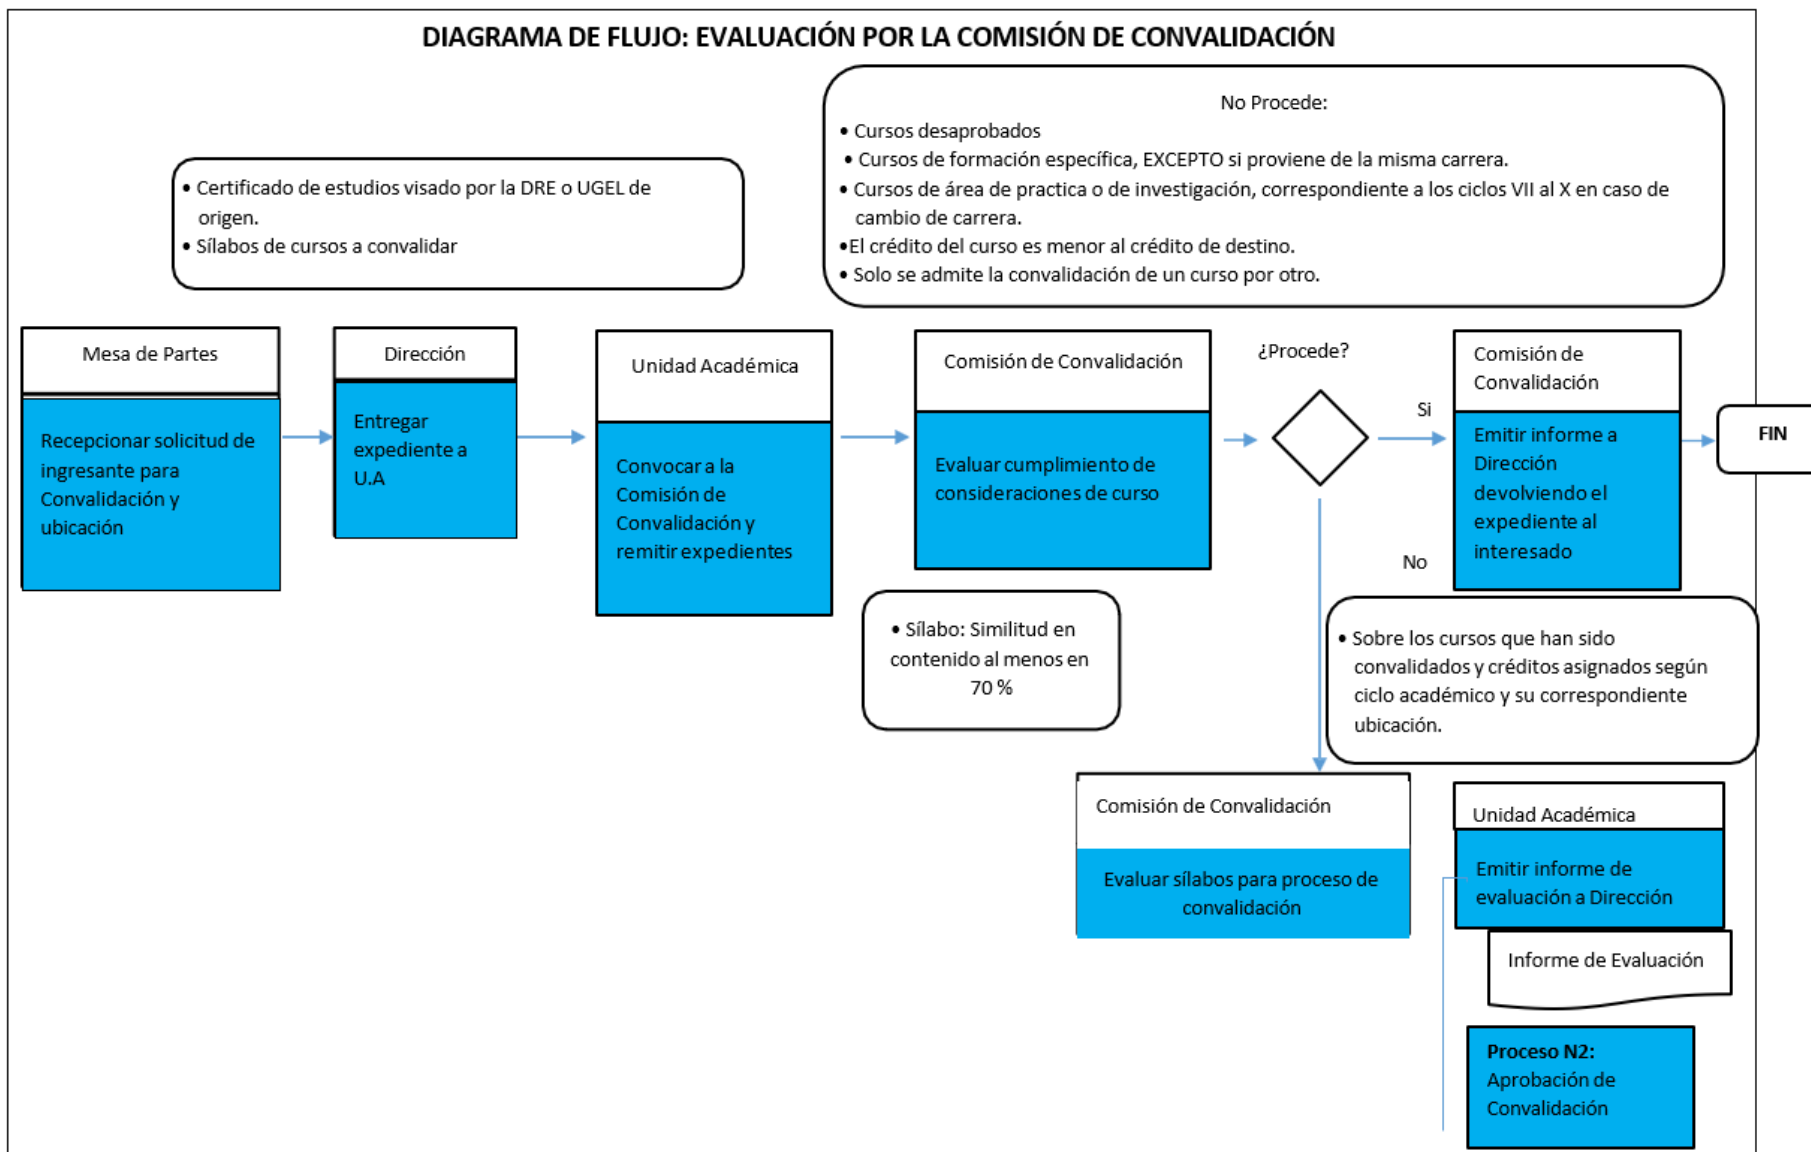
DIAGRAMA DE FLUJO: EVALUACIÓN POR LA COMISIÓN DE CONVALIDACIÓN

No Procede:
• Cursos desaprobados
• Cursos de formación específica, EXCEPTO si proviene de la misma carrera.
• Cursos de área de practica o de investigación, correspondiente a los ciclos VII al X en caso de cambio de carrera.
•El crédito del curso es menor al crédito de destino.
• Solo se admite la convalidación de un curso por otro.

• Certificado de estudios visado por la DRE o UGEL de origen.
• Sílabos de cursos a convalidar

Mesa de Partes
Recepcionar solicitud de ingresante para Convalidación y ubicación

Dirección
Entregar expediente a U.A

Unidad Académica
Convocar a la Comisión de Convalidación y remitir expedientes

Comisión de Convalidación
Evaluar cumplimiento de consideraciones de curso

¿Procede?

Si

Comisión de Convalidación
Emitir informe a Dirección devolviendo el expediente al interesado

FIN

No

• Sílabo: Similitud en contenido al menos en 70 %

• Sobre los cursos que han sido convalidados y créditos asignados según ciclo académico y su correspondiente ubicación.

Comisión de Convalidación
Evaluar sílabos para proceso de convalidación

Unidad Académica
Emitir informe de evaluación a Dirección

Informe de Evaluación

Proceso N2: Aprobación de Convalidación